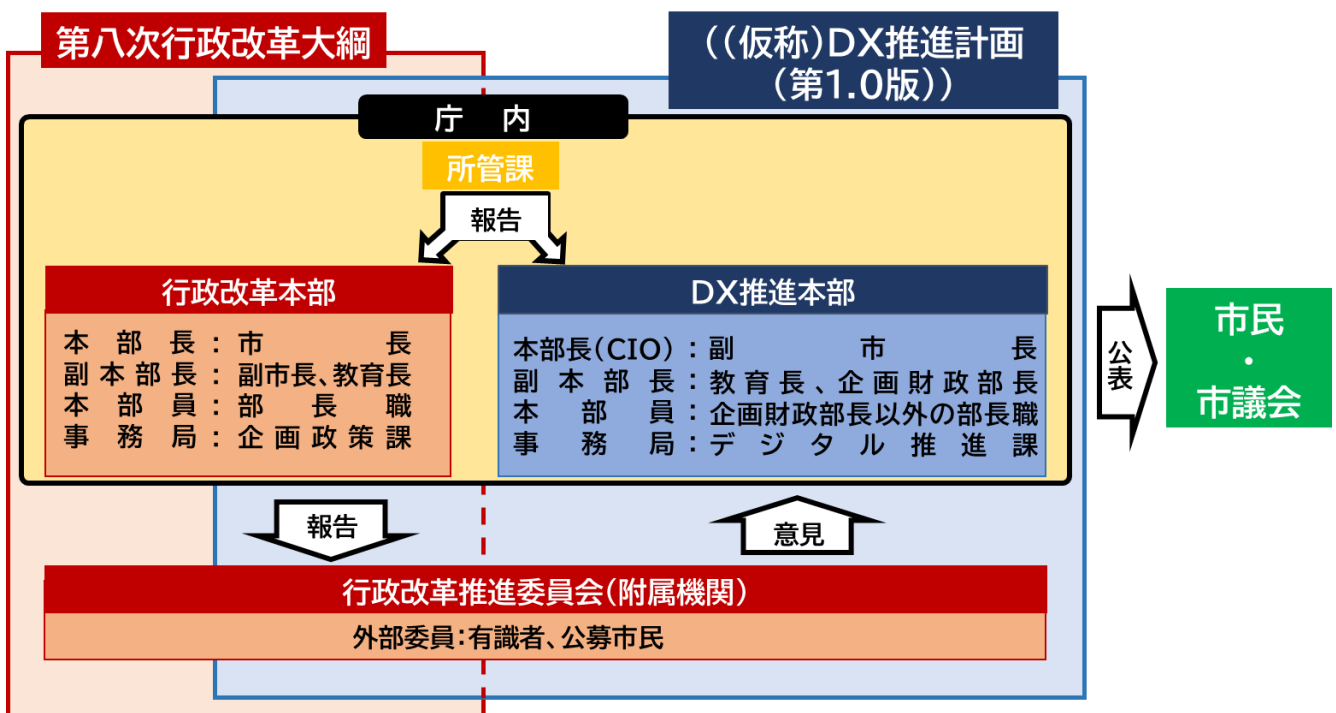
第八次行政改革大綱

((仮称)DX推進計画
(第1.0版))

庁 内

所管課

報告

行政改革本部

本部長:市長
副本部長:副市長、教育長
本部員:部長職
事務局:企画政策課

DX推進本部

本部長(CIO):副市長
副本部長:教育長、企画財政部長
本部員:企画財政部長以外の部長職
事務局:デジタル推進課

公表

市民
・
市議会

報告

意見

行政改革推進委員会(附属機関)

外部委員:有識者、公募市民